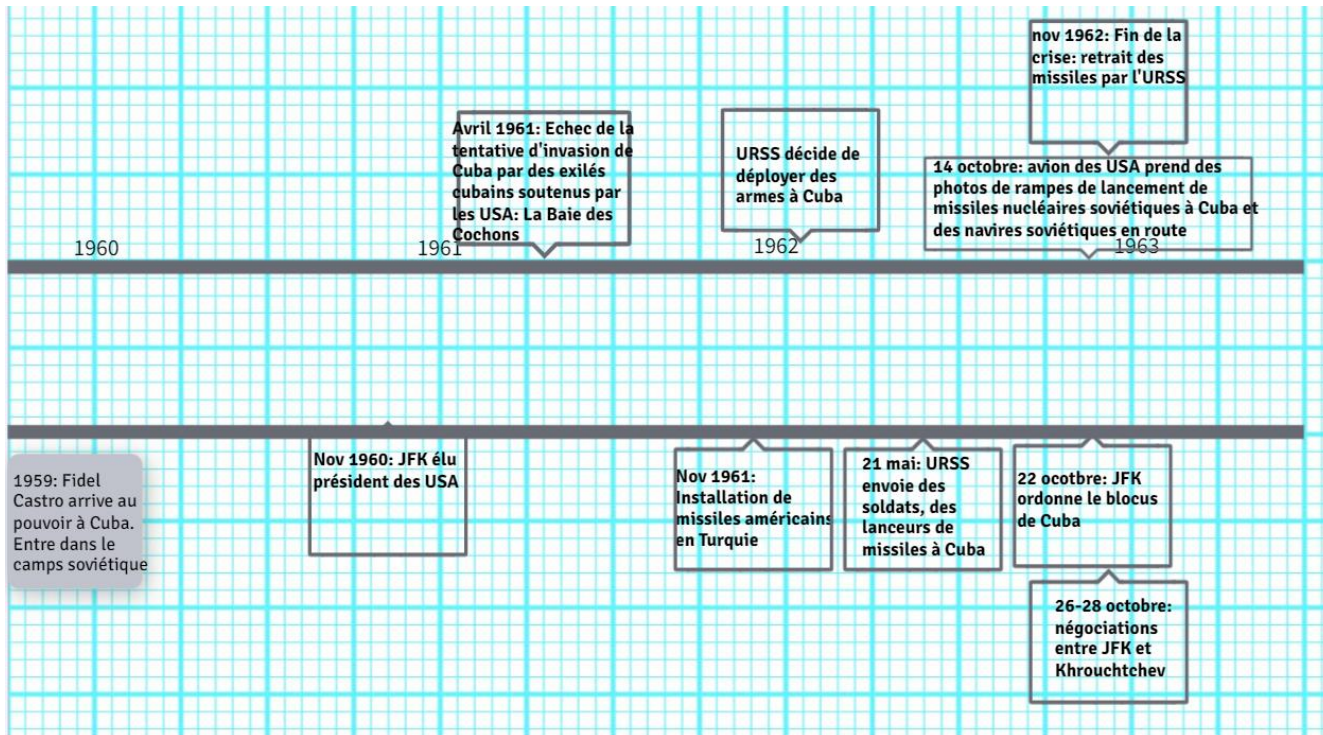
nov 1962: Fin de la crise: retrait des missiles par l'URSS

Avril 1961: Echec de la tentative d'invasion de Cuba par des exilés cubains soutenus par les USA: La Baie des Cochons

URSS décide de déployer des armes à Cuba

14 octobre: avion des USA prend des photos de rampes de lancement de missiles nucléaires soviétiques à Cuba et des navires soviétiques en route

1960

1961

1962

1963

1959: Fidel Castro arrive au pouvoir à Cuba. Entre dans le camps soviétique

Nov 1960: JFK élu président des USA

Nov 1961: Installation de missiles américains en Turquie

21 mai: URSS envoie des soldats, des lanceurs de missiles à Cuba

22 ocotbre: JFK ordonne le blocus de Cuba

26-28 octobre: négociations entre JFK et Khrouchtchev